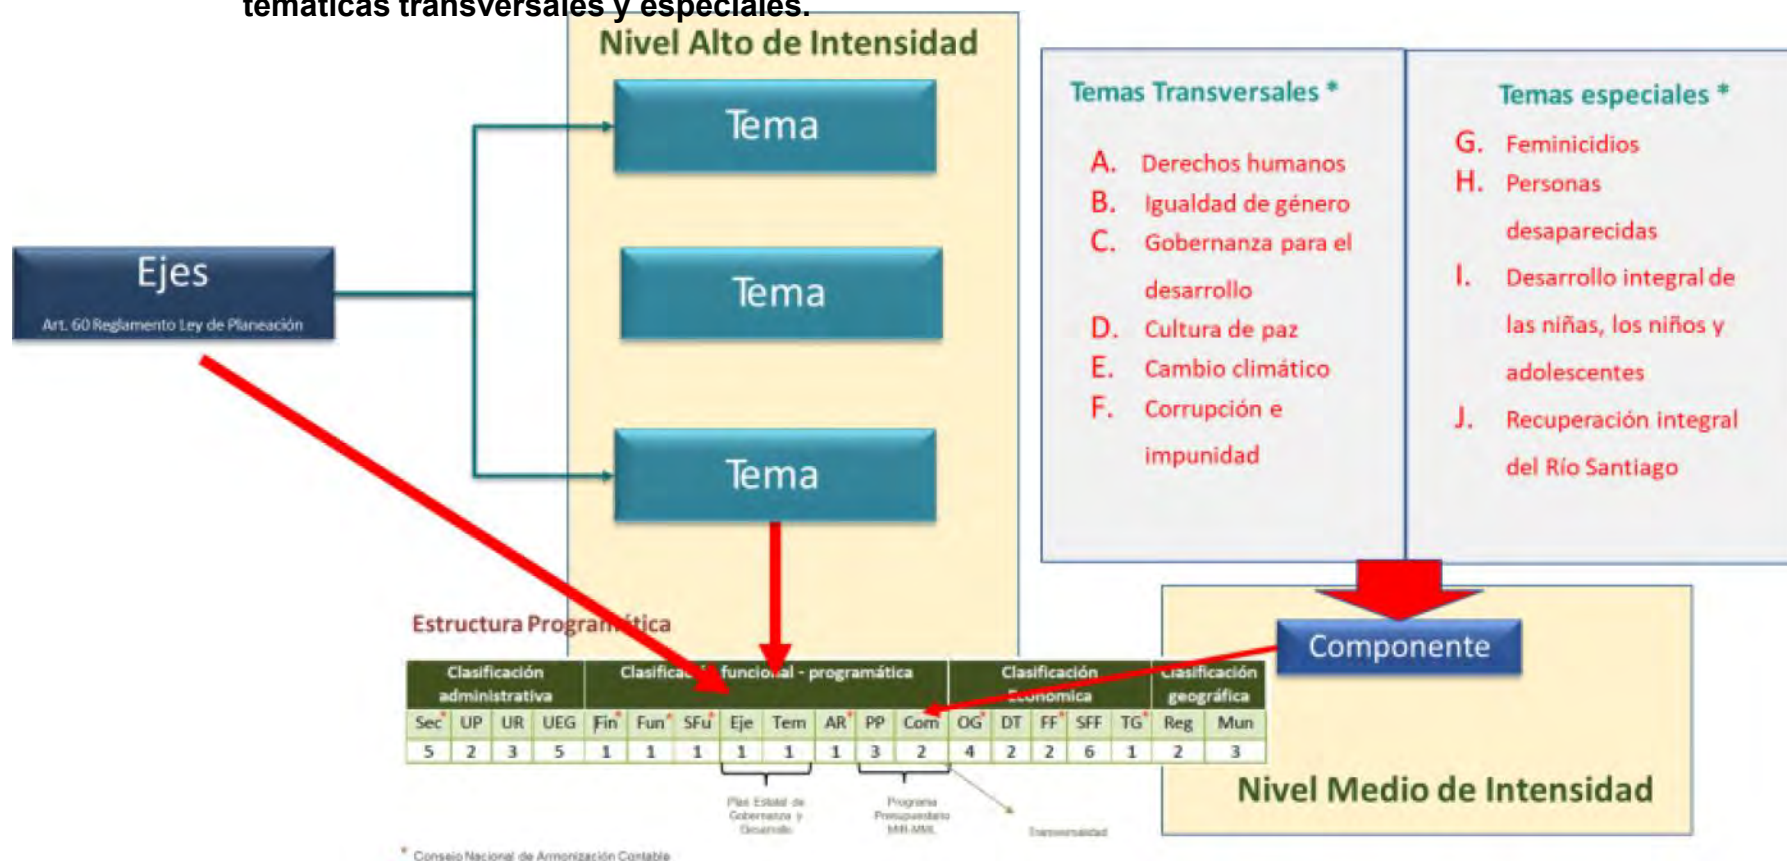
temáticas transversales y especiales.

Nivel Alto de Intensidad

Tema

Tema

Tema

Ejes
Art. 60 Reglamento Ley de Planeación

Temas Transversales *
A. Derechos humanos
B. Igualdad de género
C. Gobernanza para el desarrollo
D. Cultura de paz
E. Cambio climático
F. Corrupción e impunidad

Temas especiales *
G. Feminicidios
H. Personas desaparecidas
I. Desarrollo integral de las niñas, los niños y adolescentes
J. Recuperación integral del Río Santiago

Estructura Programática

Componente

| Clasificación administrativa | | | | Clasificación funcional - programática | | | | | | | | Clasificación Económica | | | | | Clasificación geográfica | |
|---|---|---|---|---|---|---|---|---|---|---|---|---|---|---|---|---|---|---|
| Sec* | UP | UR | UEG | Fin* | Fun* | SFu* | Eje | Tem | AR* | PP | Com | OG* | DT | FF* | SFF | TG* | Reg | Mun |
| 5 | 2 | 3 | 5 | 1 | 1 | 1 | 1 | 1 | 1 | 3 | 2 | 4 | 2 | 2 | 6 | 1 | 2 | 3 |

Plan Estatal de Gobernanza y Desarrollo

Programa Presupuestario MIR-MML

Transversalidad

Nivel Medio de Intensidad

* Consejo Nacional de Armonización Contable